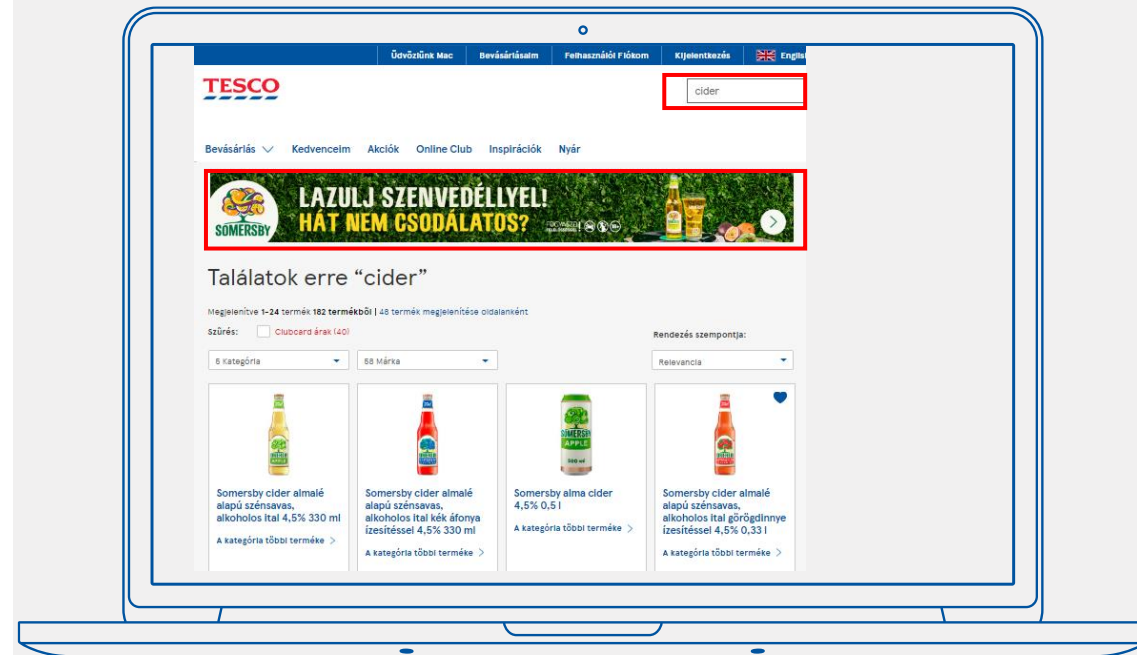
Üdvözlünk Mac | Bevásárlásaim | Felhasználói Fiókom | Kijelentkezés | Englis

TESCO

cider

Bevásárlás Kedvenceim Akciók Online Club Inspirációk Nyár

SOMERSBY

LAZULJ SZENVEDÉLLYEL! HÁT NEM CSODÁLATOS?

Találatok erre "cider"

Megjelenítve 1–24 termék 182 termékből | 48 termék megjelenítése oldalanként

Szűrés: Clubcard árak (40)

Rendezés szempontja:

5 Kategória

58 Márka

Relevancia

Somersby cider almalé alapú szénsavas, alkoholos ital 4,5% 330 ml

A kategória többi terméke

Somersby cider almalé alapú szénsavas, alkoholos ital kék áfonya ízesítéssel 4,5% 330 ml

A kategória többi terméke

Somersby alma cider 4,5% 0,5 l

A kategória többi terméke

Somersby cider almalé alapú szénsavas, alkoholos ital görögdinnye ízesítéssel 4,5% 0,33 l

A kategória többi terméke